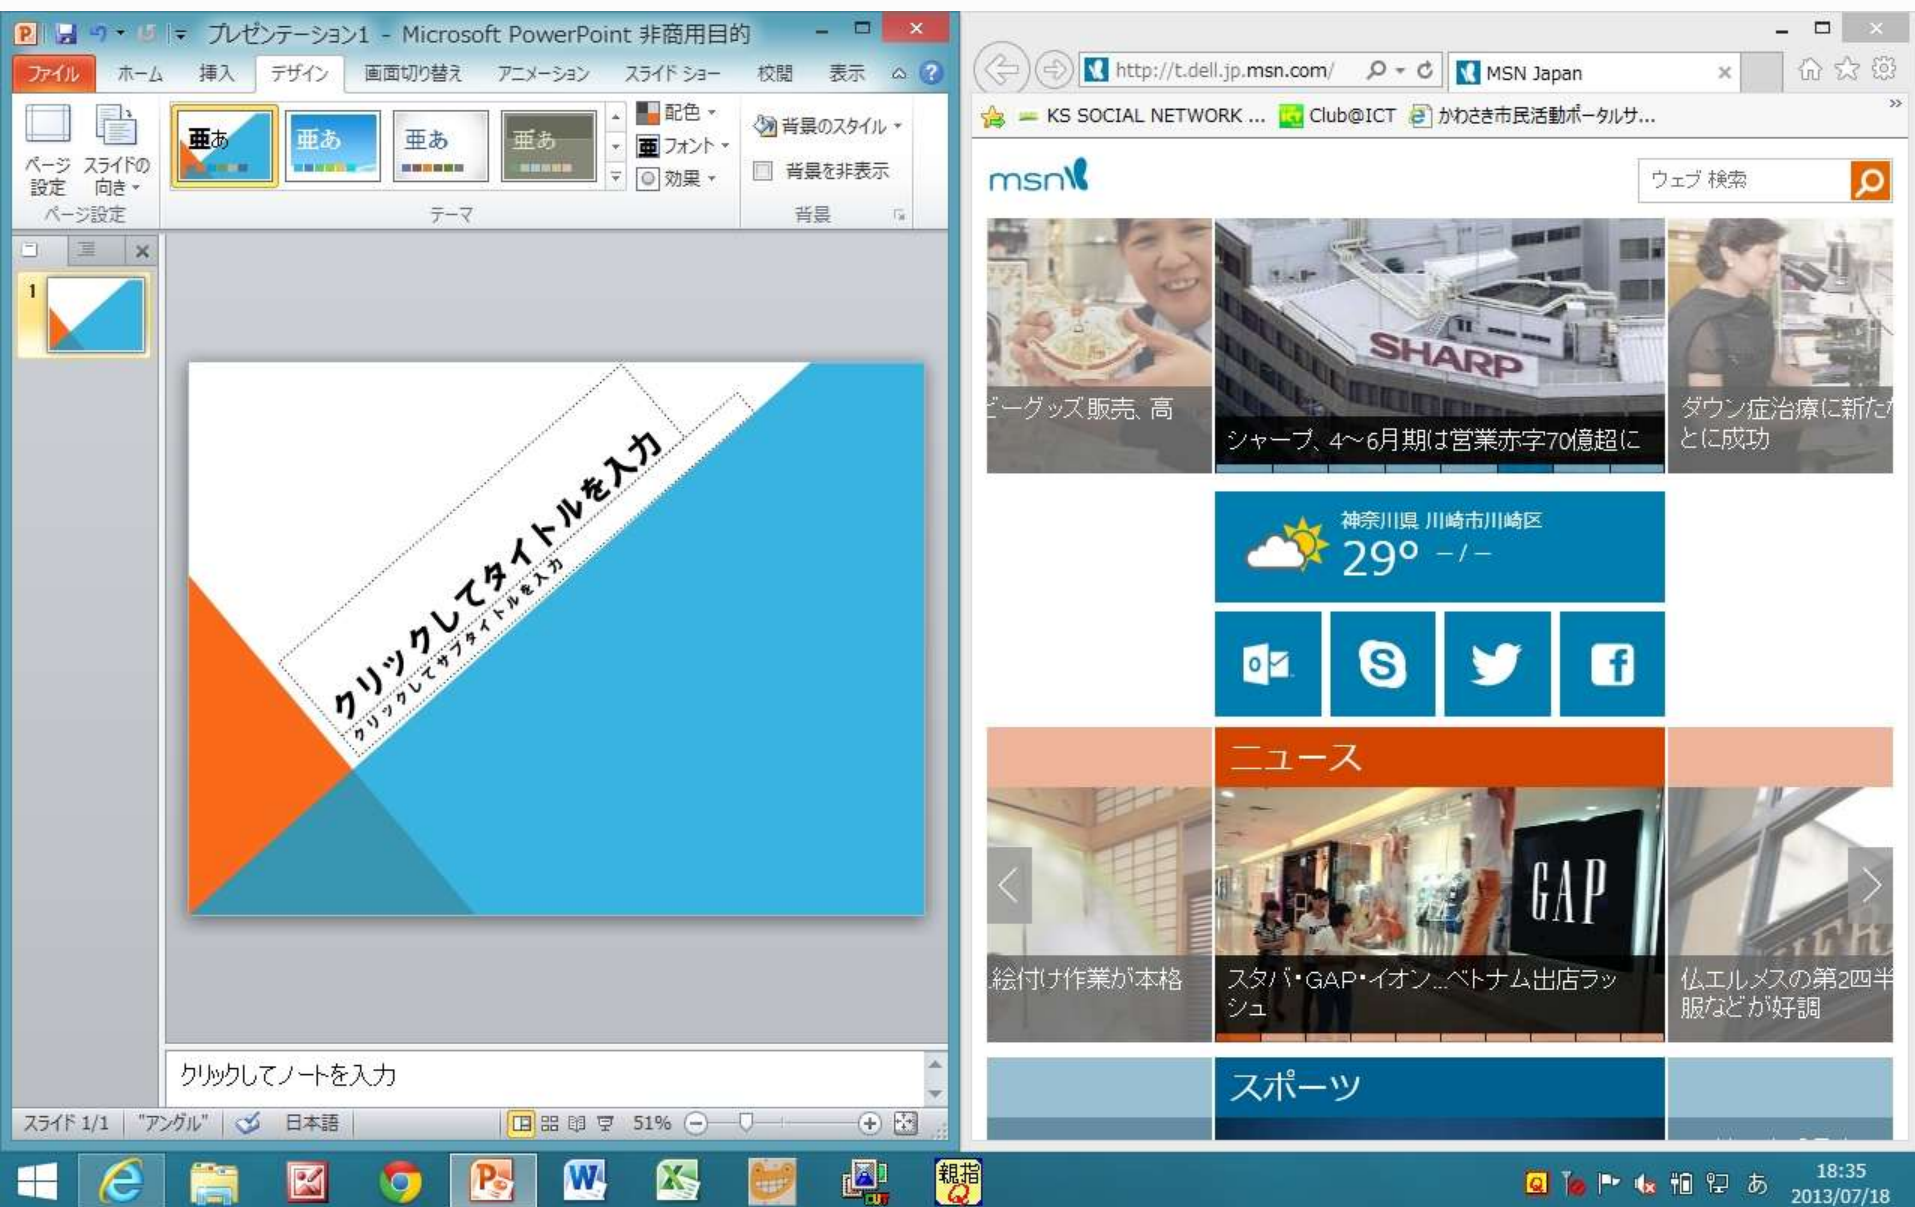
プレゼンテーション1 - Microsoft PowerPoint 非商用目的

ファイル ホーム 挿入 デザイン 画面切り替え アニメーション スライド ショー 校閲 表示

ページ設定 スライドの向き
ページ設定

亜あ 亜あ 亜あ 亜あ
テーマ

配色 フォント 効果

背景のスタイル
背景を非表示
背景

1

クリックしてタイトルを入力
クリックしてサブタイトルを入力

クリックしてノートを入力

スライド 1/1 "アングル" 日本語 51%

http://t.dell.jp.msn.com/ MSN Japan

KS SOCIAL NETWORK ... Club@ICT かわさき市民活動ポータルサ...

msn

ウェブ 検索

ーグッズ販売、高

シャープ、4～6月期は営業赤字70億超に

ダウン症治療に新た とに成功

神奈川県 川崎市川崎区
29° –/–

ニュース

絵付け作業が本格

スタバ・GAP・イオン...ベトナム出店ラッシュ

仏エルメスの第2四半 服などが好調

スポーツ

18:35
2013/07/18